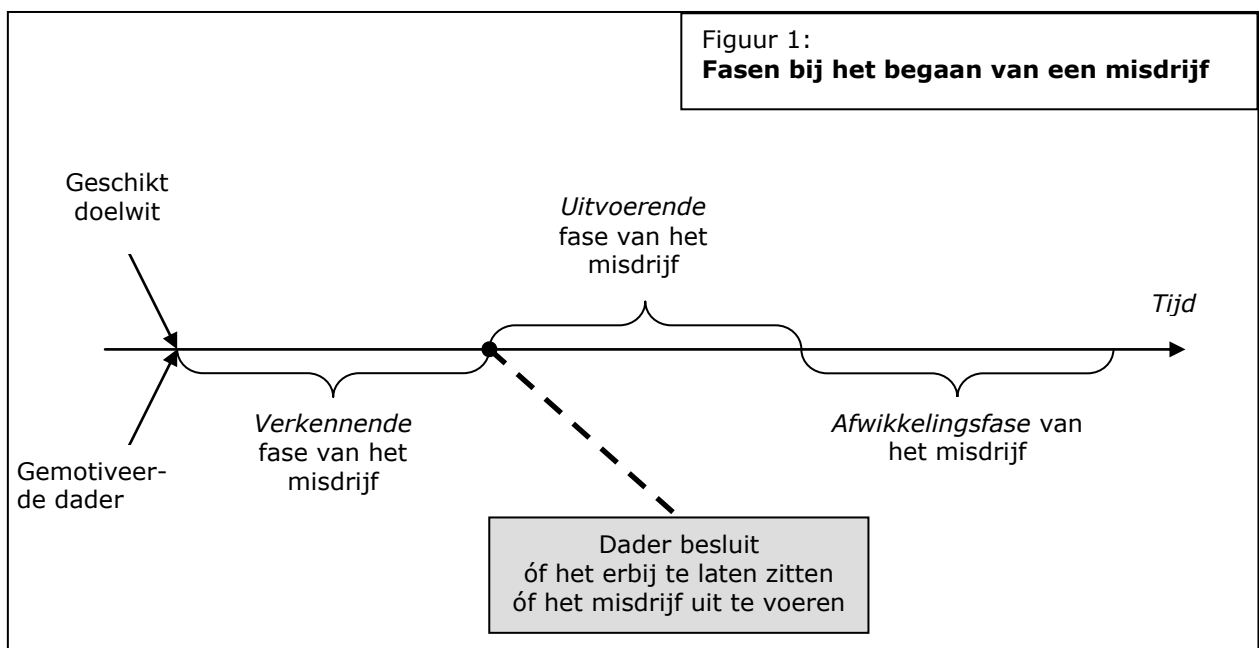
Figuur 1:
**Fasen bij het begaan van een misdrijf**

Geschikt doelwit

*Uitvoerende* fase van het misdrijf

*Tijd*

Gemotiveerde dader

*Verkennende* fase van het misdrijf

*Afwikkelingsfase* van het misdrijf

Dader besluit óf het erbij te laten zitten óf het misdrijf uit te voeren